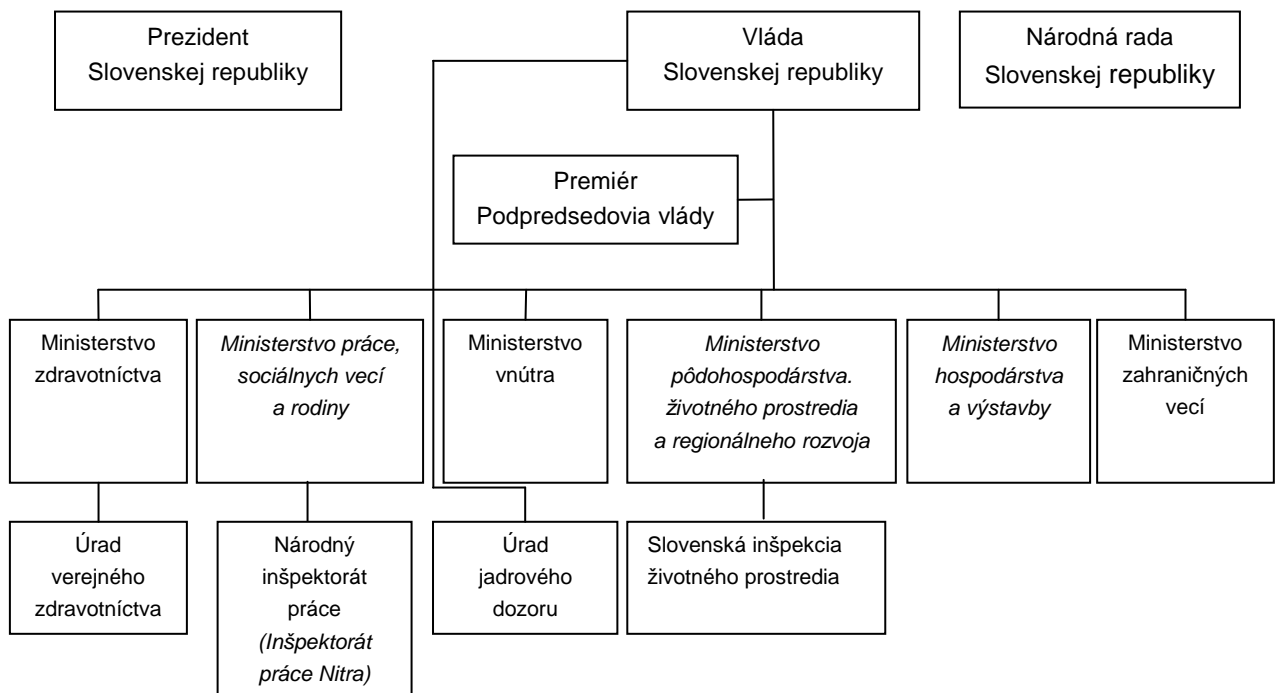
Prezident
Slovenskej republiky

Vláda
Slovenskej republiky

Národná rada
Slovenskej republiky

Premiér
Podpredsedovia vlády

Ministerstvo zdravotníctva

*Ministerstvo práce, sociálnych vecí a rodiny*

Ministerstvo vnútra

*Ministerstvo pôdohospodárstva. životného prostredia a regionálneho rozvoja*

*Ministerstvo hospodárstva a výstavby*

Ministerstvo zahraničných vecí

Úrad verejného zdravotníctva

Národný inšpektorát práce *(Inšpektorát práce Nitra)*

Úrad jadrového dozoru

Slovenská inšpekcia životného prostredia